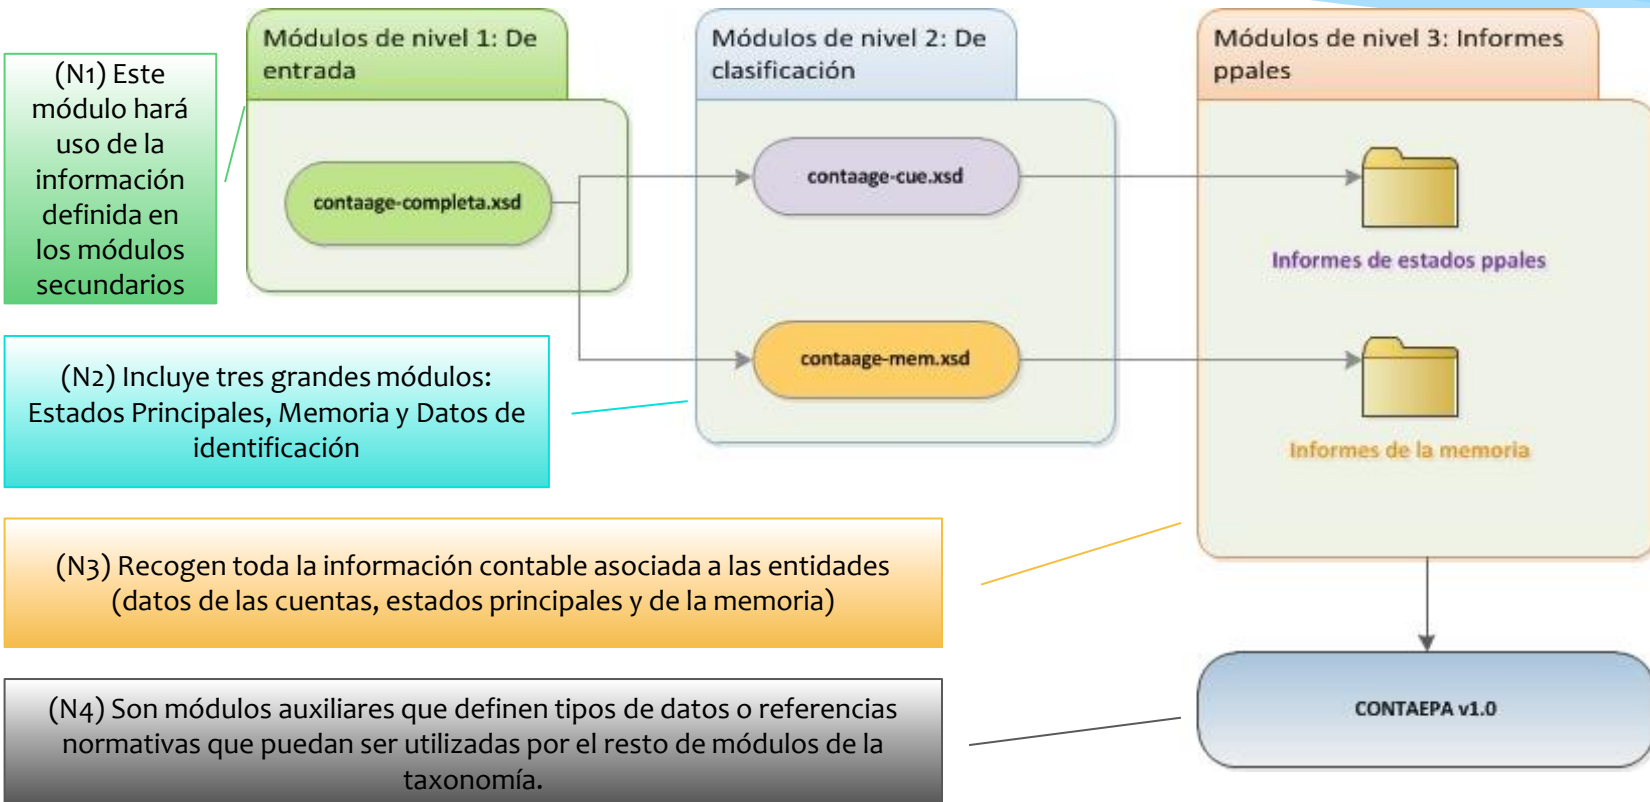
(N1) Este módulo hará uso de la información definida en los módulos secundarios

Módulos de nivel 1: De entrada

contaage-completa.xsd

Módulos de nivel 2: De clasificación

contaage-cue.xsd

contaage-mem.xsd

Módulos de nivel 3: Informes ppales

Informes de estados ppales

Informes de la memoria

(N2) Incluye tres grandes módulos: Estados Principales, Memoria y Datos de identificación

(N3) Recogen toda la información contable asociada a las entidades (datos de las cuentas, estados principales y de la memoria)

(N4) Son módulos auxiliares que definen tipos de datos o referencias normativas que puedan ser utilizadas por el resto de módulos de la taxonomía.

CONTAEPA v1.0